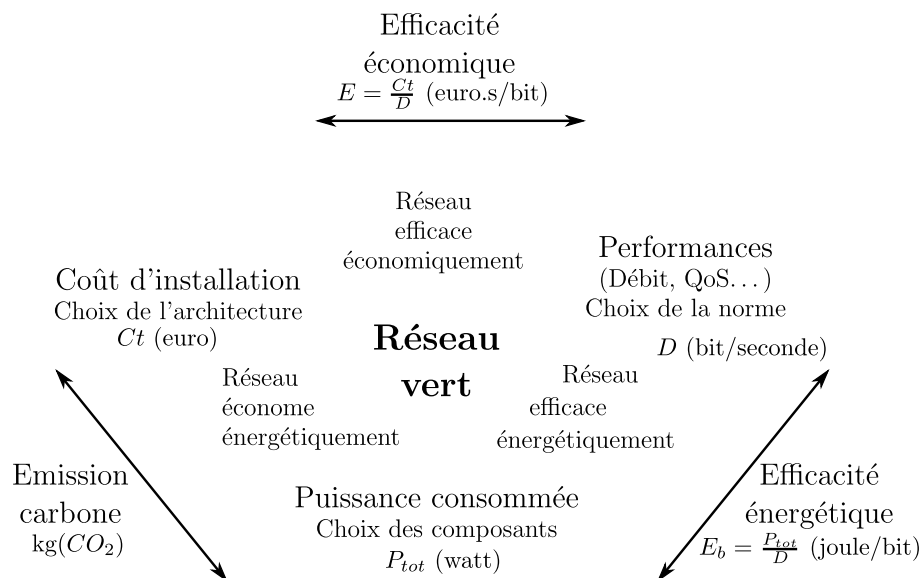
Efficacité économique
$E = \frac{Ct}{D}$ (euro.s/bit)

Réseau efficace économiquement

Coût d'installation
Choix de l'architecture
$Ct$ (euro)

Performances
(Débit, QoS...)
Choix de la norme
$D$ (bit/seconde)

Réseau vert

Réseau économe énergétiquement

Réseau efficace énergétiquement

Emission carbone
kg($CO_2$)

Puissance consommée
Choix des composants
$P_{tot}$ (watt)

Efficacité énergétique
$E_b = \frac{P_{tot}}{D}$ (joule/bit)